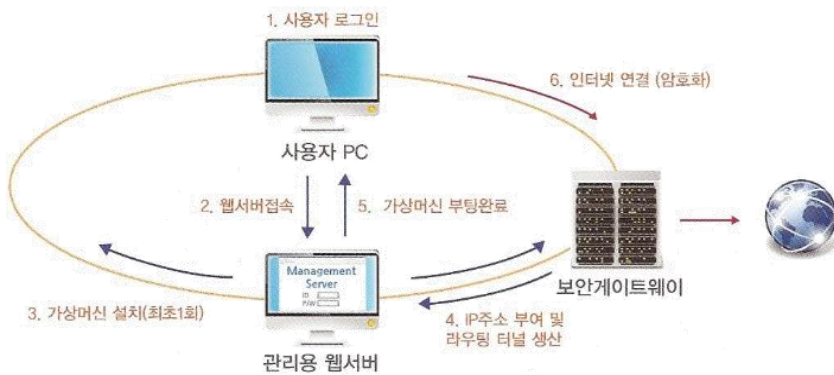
1. 사용자 로그인

6. 인터넷 연결 (암호화)

사용자 PC

2. 웹서버접속

5. 가상머신 부팅완료

Management Server
ID
P/W

보안게이트웨이

3. 가상머신 설치(최초1회)

4. IP주소 부여 및 라우팅 터널 생산

관리용 웹서버